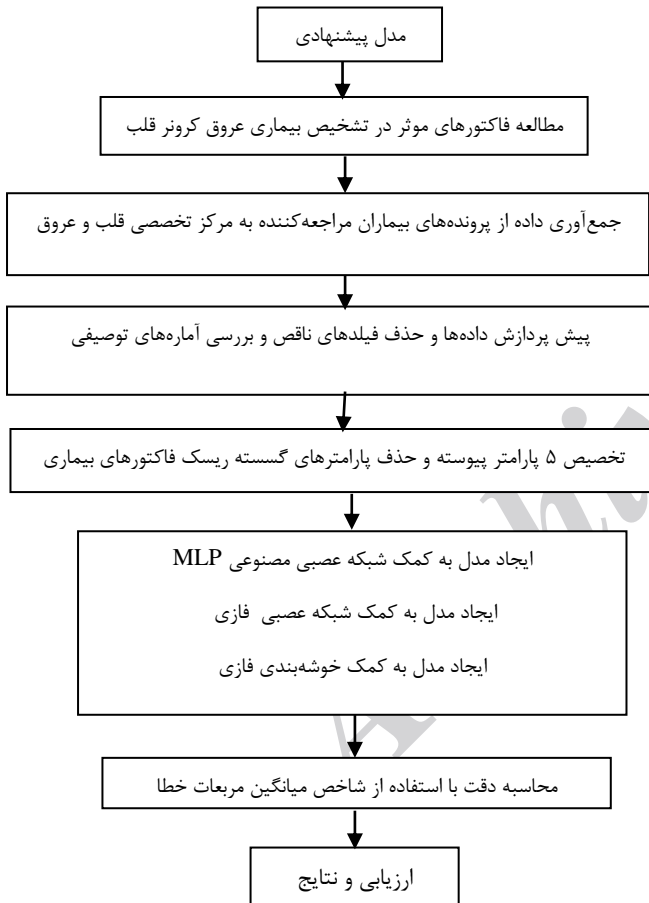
مدل پیشنهادی

مطالعه فاکتورهای موثر در تشخیص بیماری عروق کرونر قلب

جمع‌آوری داده از پرونده‌های بیماران مراجعه‌کننده به مرکز تخصصی قلب و عروق

پیش پردازش داده‌ها و حذف فیلدهای ناقص و بررسی آماره‌های توصیفی

تخصیص ۵ پارامتر پیوسته و حذف پارامترهای گسسته ریسک فاکتورهای بیماری

ایجاد مدل به کمک شبکه عصبی مصنوعی MLP

ایجاد مدل به کمک شبکه عصبی فازی

ایجاد مدل به کمک خوشه‌بندی فازی

محاسبه دقت با استفاده از شاخص میانگین مربعات خطا

ارزیابی و نتایج